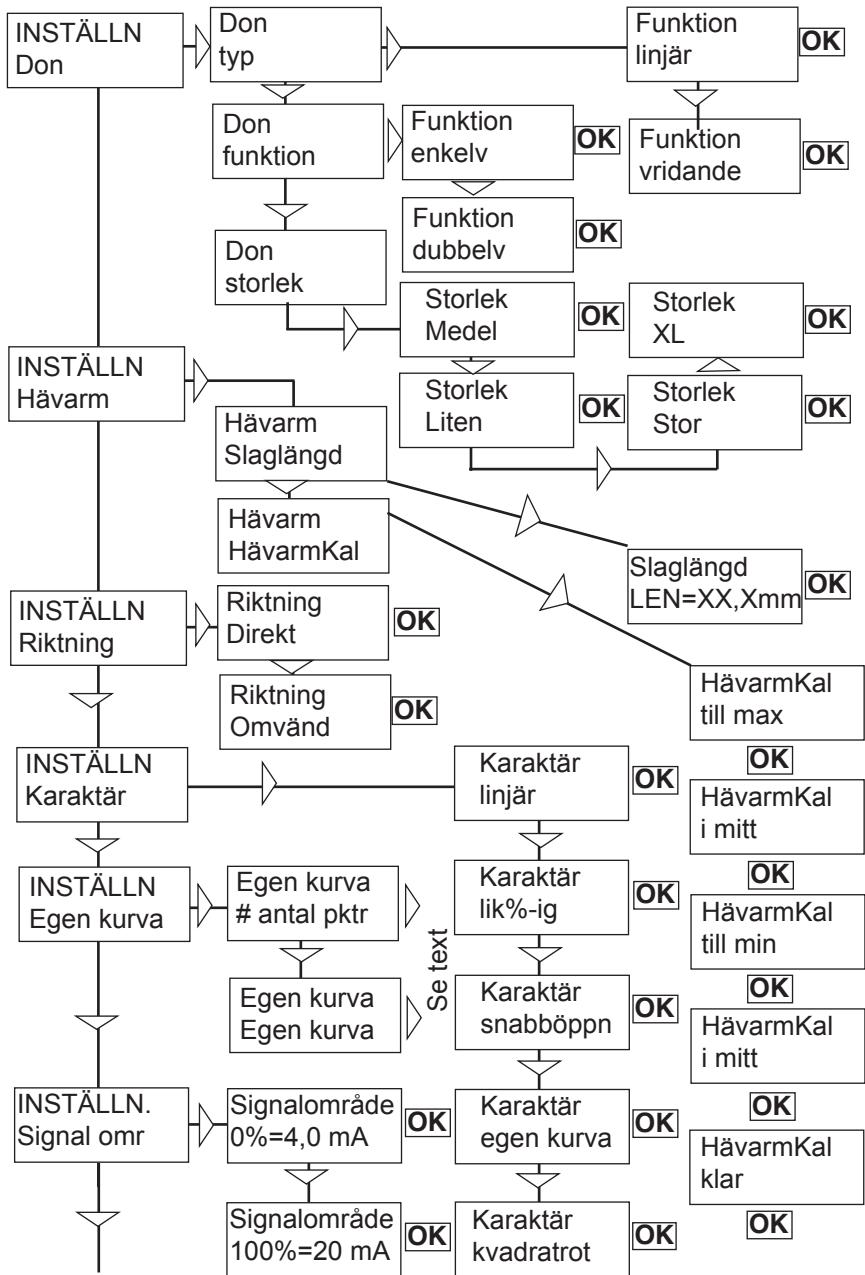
INSTÄLLN
Don

Don
typ

Funktion
linjär

OK

Funktion
vridande

OK

Don
funktion

Funktion
enkelv

OK

Funktion
dubbelv

OK

Don
storlek

Storlek
Medel

OK

Storlek
XL

OK

Storlek
Liten

OK

Storlek
Stor

OK

INSTÄLLN
Hävarm

Hävarm
Slaglängd

Hävarm
HävarmKal

Slaglängd
LEN=XX,Xmm

OK

INSTÄLLN
Riktning

Riktning
Direkt

OK

Riktning
Omvänd

OK

HävarmKal
till max

OK

INSTÄLLN
Karaktär

Karaktär
linjär

OK

HävarmKal
i mitt

OK

INSTÄLLN
Egen kurva

Egen kurva
# antal pktr

Karaktär
lik%-ig

OK

HävarmKal
till min

OK

Se text

Egen kurva
Egen kurva

Karaktär
snabböppn

OK

HävarmKal
i mitt

OK

INSTÄLLN.
Signal omr

Signalområde
0%=4,0 mA

OK

Karaktär
egen kurva

OK

HävarmKal
klar

OK

Signalområde
100%=20 mA

OK

Karaktär
kvadratrot

OK